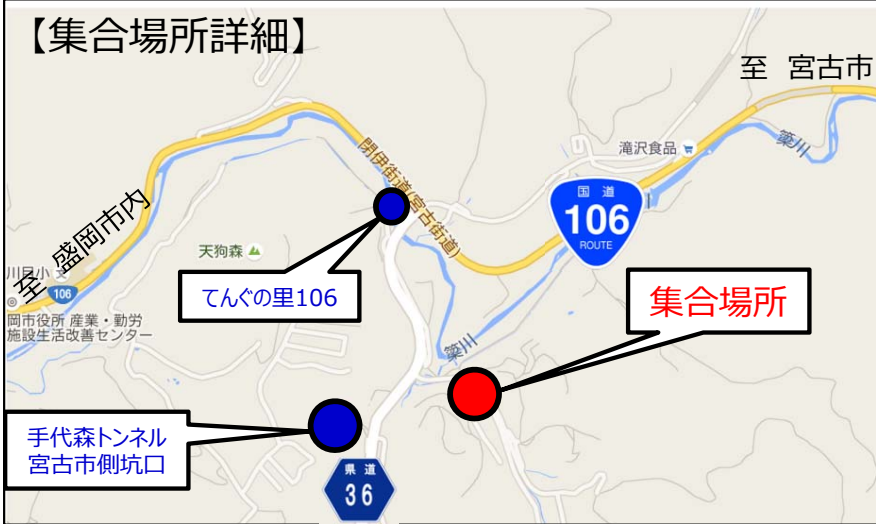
【集合場所詳細】

至 宮古市

至 盛岡市内

閉伊街道(宮古街道)

滝沢食品

簗川

国道
106
ROUTE

天狗森

川目小

106

岡市役所 産業・勤労施設生活改善センター

てんぐの里106

集合場所

簗川

手代森トンネル
宮古市側坑口

県道
36